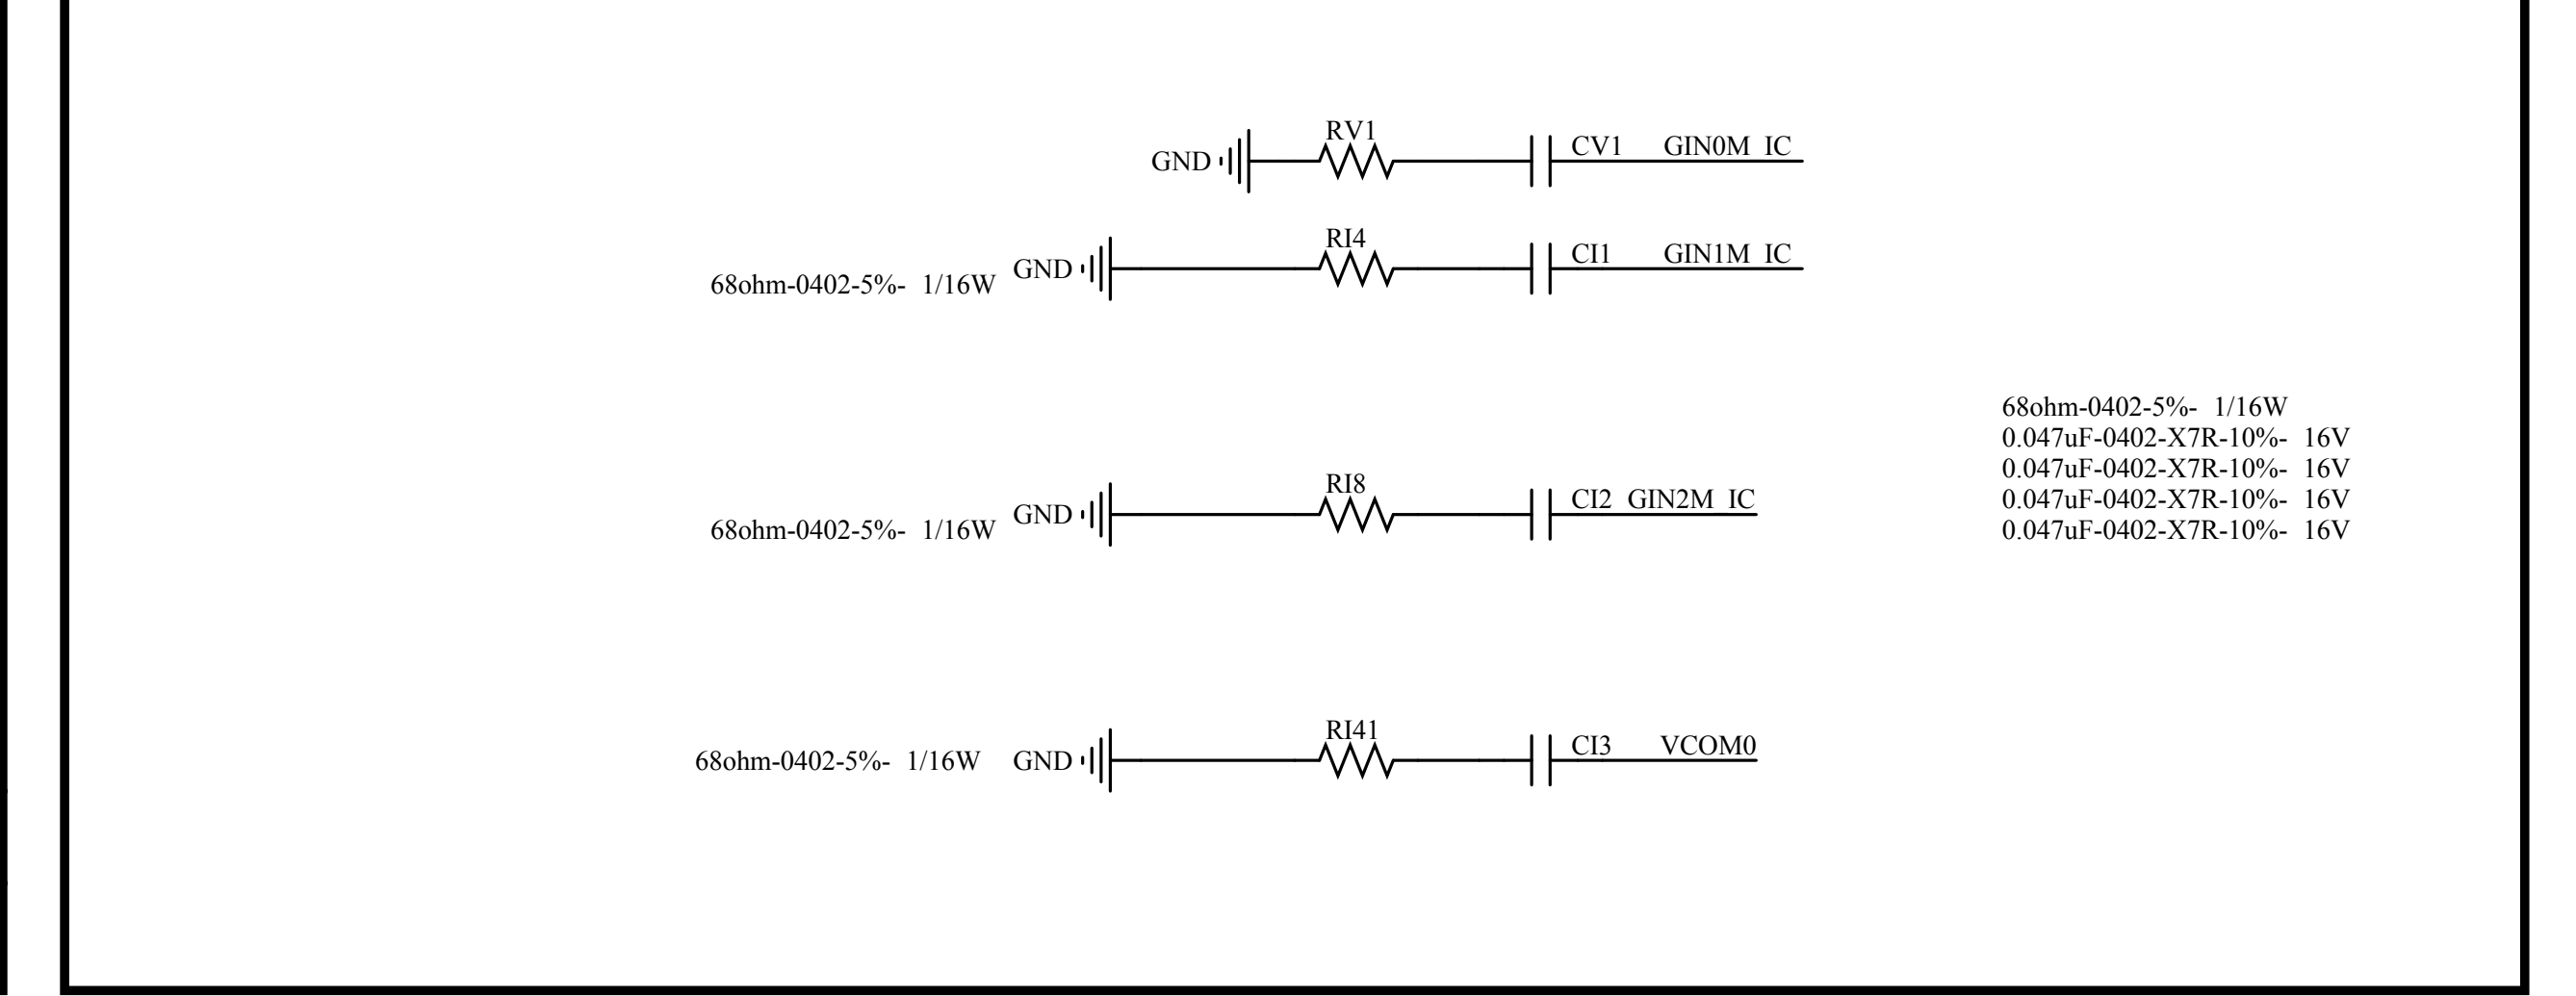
RV1
GND
CV1 GIN0M_IC

RI4
68ohm-0402-5%- 1/16W GND
CI1 GIN1M_IC

68ohm-0402-5%- 1/16W
0.047uF-0402-X7R-10%- 16V
0.047uF-0402-X7R-10%- 16V
0.047uF-0402-X7R-10%- 16V
0.047uF-0402-X7R-10%- 16V

RI8
68ohm-0402-5%- 1/16W GND
CI2 GIN2M_IC

RI41
68ohm-0402-5%- 1/16W GND
CI3 VCOM0